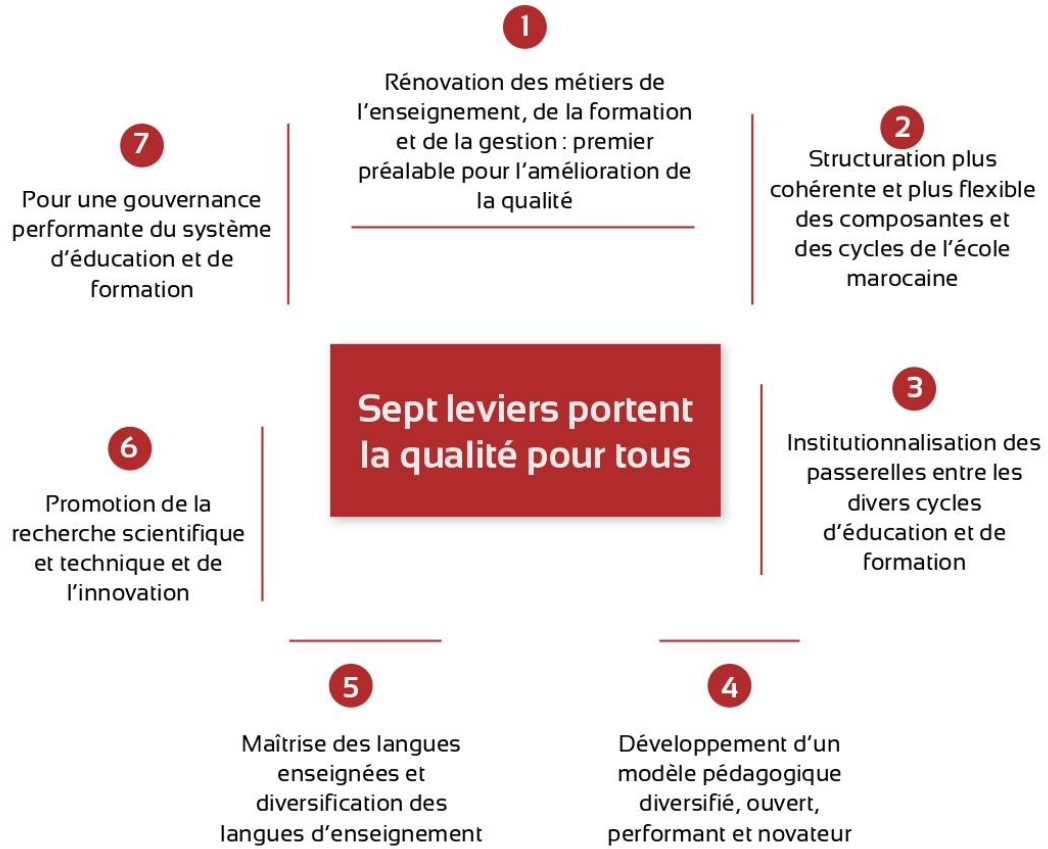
1

Rénovation des métiers de l'enseignement, de la formation et de la gestion : premier préalable pour l'amélioration de la qualité

7

Pour une gouvernance performante du système d'éducation et de formation

2

Structuration plus cohérente et plus flexible des composantes et des cycles de l'école marocaine

Sept leviers portent la qualité pour tous

6

Promotion de la recherche scientifique et technique et de l'innovation

3

Institutionnalisation des passerelles entre les divers cycles d'éducation et de formation

5

Maîtrise des langues enseignées et diversification des langues d'enseignement

4

Développement d'un modèle pédagogique diversifié, ouvert, performant et novateur